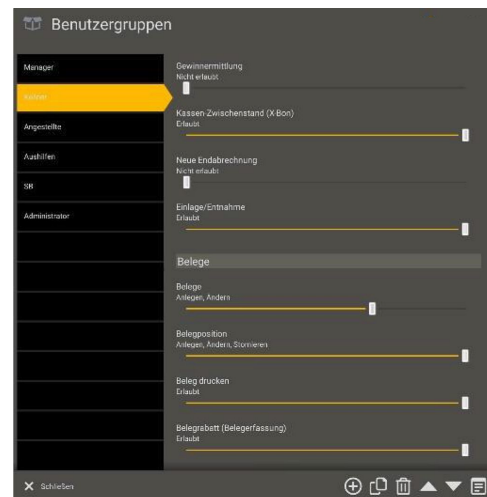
Benutzergruppen

Manager
Kellner
Angestellte
Aushilfen
SB
Administrator

Gewinnermittlung
Nicht erlaubt

Kassen-Zwischenstand (X-Bon)
Erlaubt

Neue Endabrechnung
Nicht erlaubt

Einlage/Entnahme
Erlaubt

Belege

Belege
Anlegen, Ändern

Belegposition
Anlegen, Ändern, Stornieren

Beleg drucken
Erlaubt

Belegrabatt (Belegerfassung)
Erlaubt

Schließen